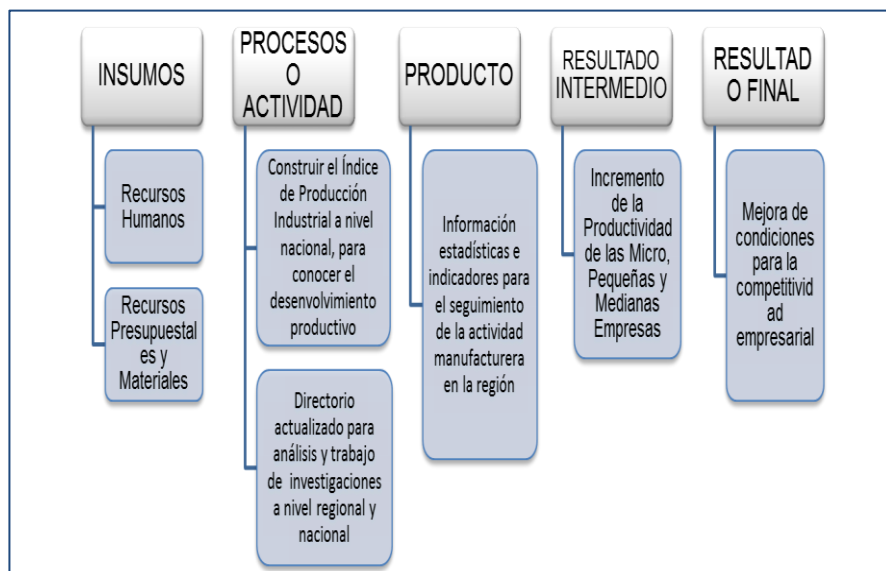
INSUMOS

Recursos Humanos

Recursos Presupuestal es y Materiales

PROCESOS O ACTIVIDAD

Construir el Índice de Producción Industrial a nivel nacional, para conocer el desenvolvimiento productivo

Directorio actualizado para análisis y trabajo de investigaciones a nivel regional y nacional

PRODUCTO

Información estadísticas e indicadores para el seguimiento de la actividad manufacturera en la región

RESULTADO INTERMEDIO

Incremento de la Productividad de las Micro, Pequeñas y Medianas Empresas

RESULTAD O FINAL

Mejora de condiciones para la competitivid ad empresarial